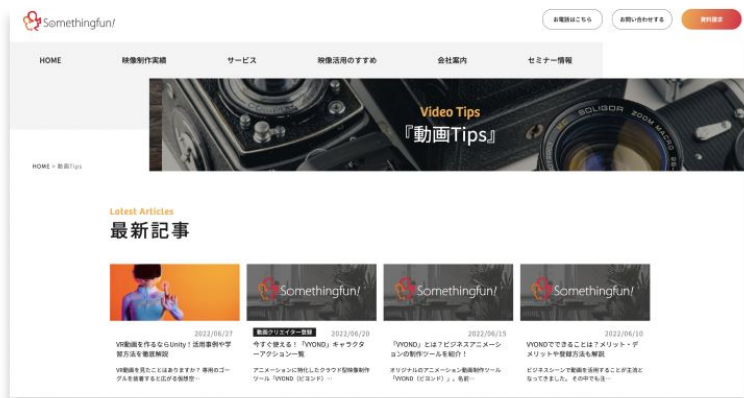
Somethingfun!

お電話はこちら　お問い合わせする　資料請求

HOME　映像制作実績　サービス　映像活用のすすめ　会社案内　セミナー情報

Video Tips
『動画Tips』

SOLIGOR ZOOM MACRO

HOME > 動画Tips

Latest Articles
最新記事

2022/06/27
VR動画を作るならUnity！活用事例や学習方法を徹底解説
VR動画を見たことはありますか？専用のゴーグルを装着すると広がる仮想空…

Somethingfun!
動画クリエイター登録　2022/06/20
今すぐ使える！「VYOND」キャラクターアクション一覧
アニメーションに特化したクラウド型映像制作ツール「VYOND（ビヨンド）…

Somethingfun!
2022/06/15
「VYOND」とは？ビジネスアニメーションの制作ツールを紹介！
オリジナルのアニメーション動画制作ツール「VYOND（ビヨンド）」。名前…

Somethingfun!
2022/06/10
VYONDでできることは？メリット・デメリットや登録方法も解説
ビジネスシーンで動画を活用することが主流となってきました。その中でも注…